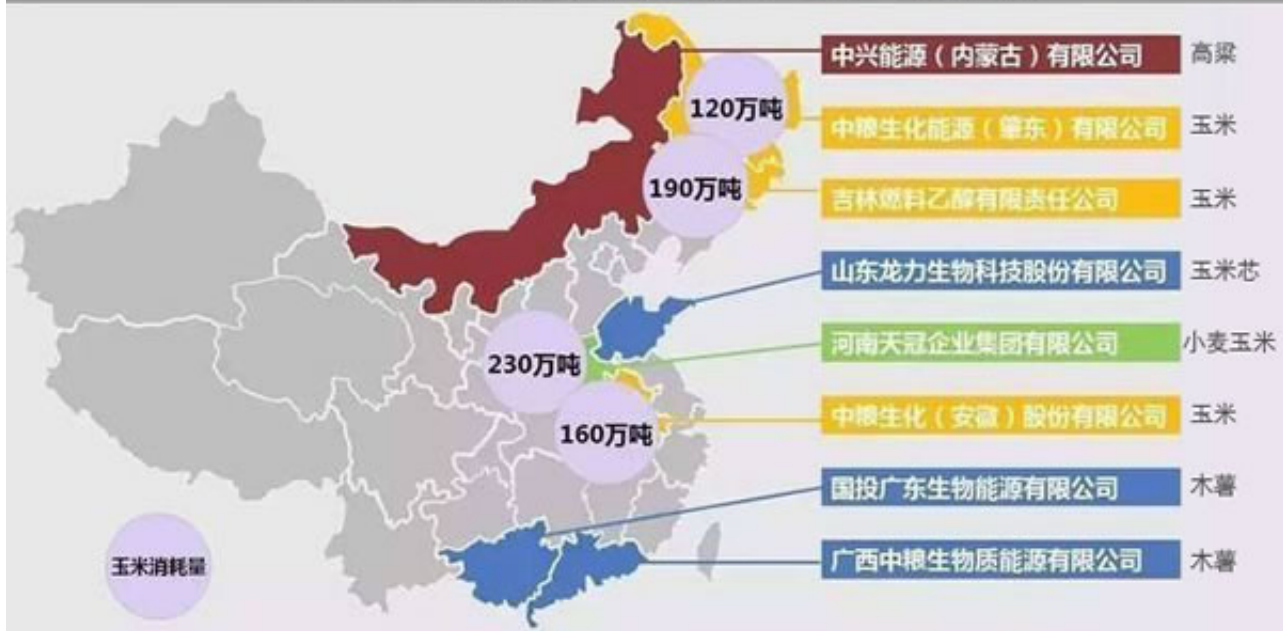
中兴能源（内蒙古）有限公司 高粱

120万吨

中粮生化能源（肇东）有限公司 玉米

190万吨

吉林燃料乙醇有限责任公司 玉米

山东龙力生物科技股份有限公司 玉米芯

230万吨

河南天冠企业集团有限公司 小麦玉米

160万吨

中粮生化（安徽）股份有限公司 玉米

国投广东生物能源有限公司 木薯

玉米消耗量

广西中粮生物质能源有限公司 木薯